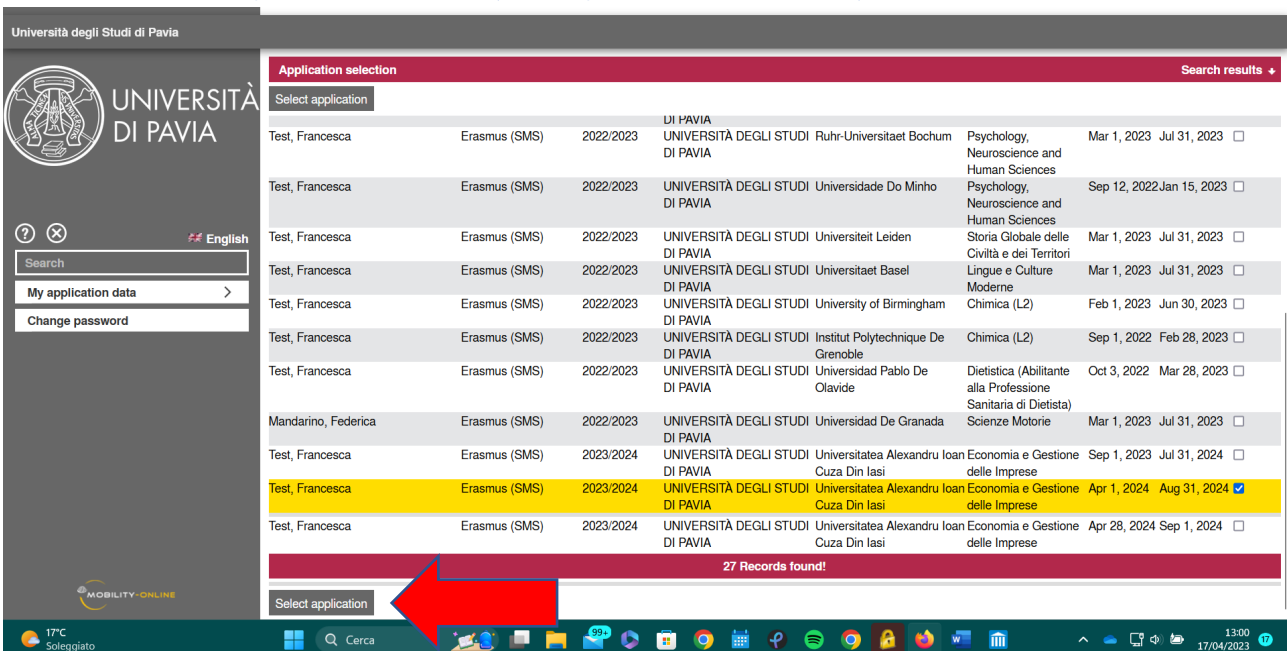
Università degli Studi di Pavia

UNIVERSITÀ DI PAVIA

English

Search

My application data

Change password

MOBILITY-ONLINE

Application selection

Search results

Select application

DI PAVIA

| | | | | | | | | |
|---|---|---|---|---|---|---|---|---|
| Test, Francesca | Erasmus (SMS) | 2022/2023 | UNIVERSITÀ DEGLI STUDI DI PAVIA | Ruhr-Universitaet Bochum | Psychology, Neuroscience and Human Sciences | Mar 1, 2023 | Jul 31, 2023 | ☐ |
| Test, Francesca | Erasmus (SMS) | 2022/2023 | UNIVERSITÀ DEGLI STUDI DI PAVIA | Universidade Do Minho | Psychology, Neuroscience and Human Sciences | Sep 12, 2022 | Jan 15, 2023 | ☐ |
| Test, Francesca | Erasmus (SMS) | 2022/2023 | UNIVERSITÀ DEGLI STUDI DI PAVIA | Universiteit Leiden | Storia Globale delle Civiltà e dei Territori | Mar 1, 2023 | Jul 31, 2023 | ☐ |
| Test, Francesca | Erasmus (SMS) | 2022/2023 | UNIVERSITÀ DEGLI STUDI DI PAVIA | Universitaet Basel | Lingue e Culture Moderne | Mar 1, 2023 | Jul 31, 2023 | ☐ |
| Test, Francesca | Erasmus (SMS) | 2022/2023 | UNIVERSITÀ DEGLI STUDI DI PAVIA | University of Birmingham | Chimica (L2) | Feb 1, 2023 | Jun 30, 2023 | ☐ |
| Test, Francesca | Erasmus (SMS) | 2022/2023 | UNIVERSITÀ DEGLI STUDI DI PAVIA | Institut Polytechnique De Grenoble | Chimica (L2) | Sep 1, 2022 | Feb 28, 2023 | ☐ |
| Test, Francesca | Erasmus (SMS) | 2022/2023 | UNIVERSITÀ DEGLI STUDI DI PAVIA | Universidad Pablo De Olavide | Dietistica (Abilitante alla Professione Sanitaria di Dietista) | Oct 3, 2022 | Mar 28, 2023 | ☐ |
| Mandarino, Federica | Erasmus (SMS) | 2022/2023 | UNIVERSITÀ DEGLI STUDI DI PAVIA | Universidad De Granada | Scienze Motorie | Mar 1, 2023 | Jul 31, 2023 | ☐ |
| Test, Francesca | Erasmus (SMS) | 2023/2024 | UNIVERSITÀ DEGLI STUDI DI PAVIA | Universitatea Alexandru Ioan Cuza Din Iasi | Economia e Gestione delle Imprese | Sep 1, 2023 | Jul 31, 2024 | ☐ |
| Test, Francesca | Erasmus (SMS) | 2023/2024 | UNIVERSITÀ DEGLI STUDI DI PAVIA | Universitatea Alexandru Ioan Cuza Din Iasi | Economia e Gestione delle Imprese | Apr 1, 2024 | Aug 31, 2024 | ☑ |
| Test, Francesca | Erasmus (SMS) | 2023/2024 | UNIVERSITÀ DEGLI STUDI DI PAVIA | Universitatea Alexandru Ioan Cuza Din Iasi | Economia e Gestione delle Imprese | Apr 28, 2024 | Sep 1, 2024 | ☐ |

27 Records found!

Select application

17°C Soleggiato

Cerca

99+

13:00 17/04/2023

17